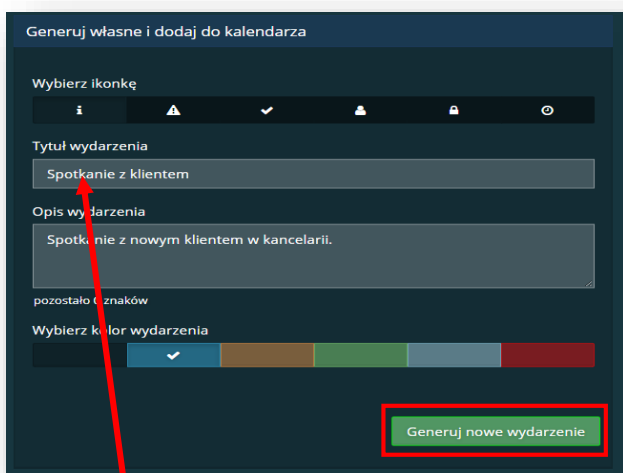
Generuj własne i dodaj do kalendarza

Wybierz ikonkę

Tytuł wydarzenia

Spotkanie z klientem

Opis wydarzenia

Spotkanie z nowym klientem w kancelarii.

pozostało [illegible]znaków

Wybierz kolor wydarzenia

Generuj nowe wydarzenie